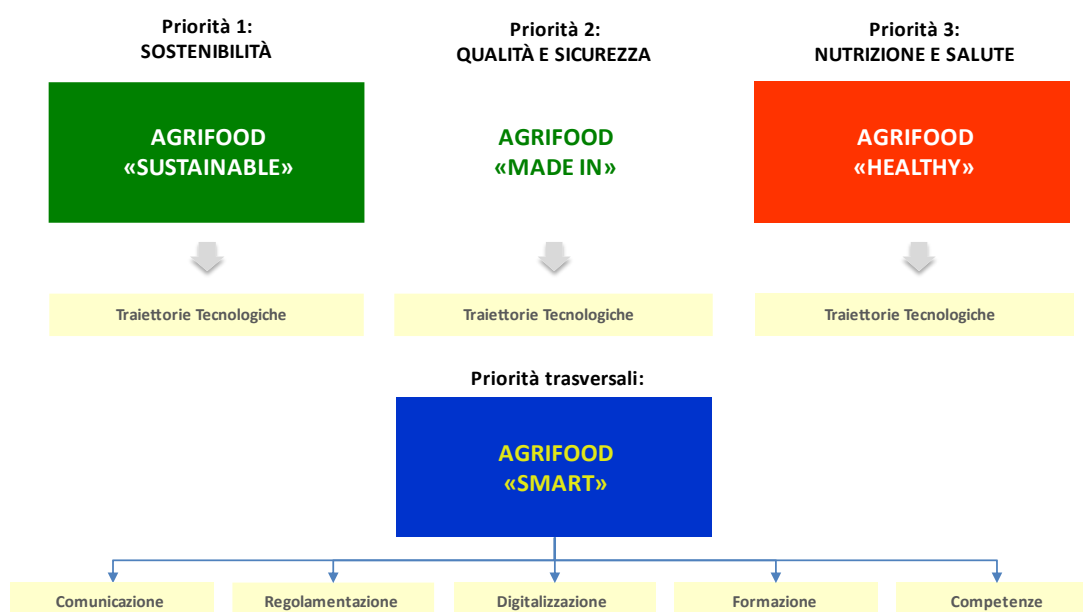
Priorità 1:
SOSTENIBILITÀ

AGRIFOOD
«SUSTAINABLE»

Traiettorie Tecnologiche

Priorità 2:
QUALITÀ E SICUREZZA

AGRIFOOD
«MADE IN»

Traiettorie Tecnologiche

Priorità 3:
NUTRIZIONE E SALUTE

AGRIFOOD
«HEALTHY»

Traiettorie Tecnologiche

Priorità trasversali:

AGRIFOOD
«SMART»

Comunicazione

Regolamentazione

Digitalizzazione

Formazione

Competenze